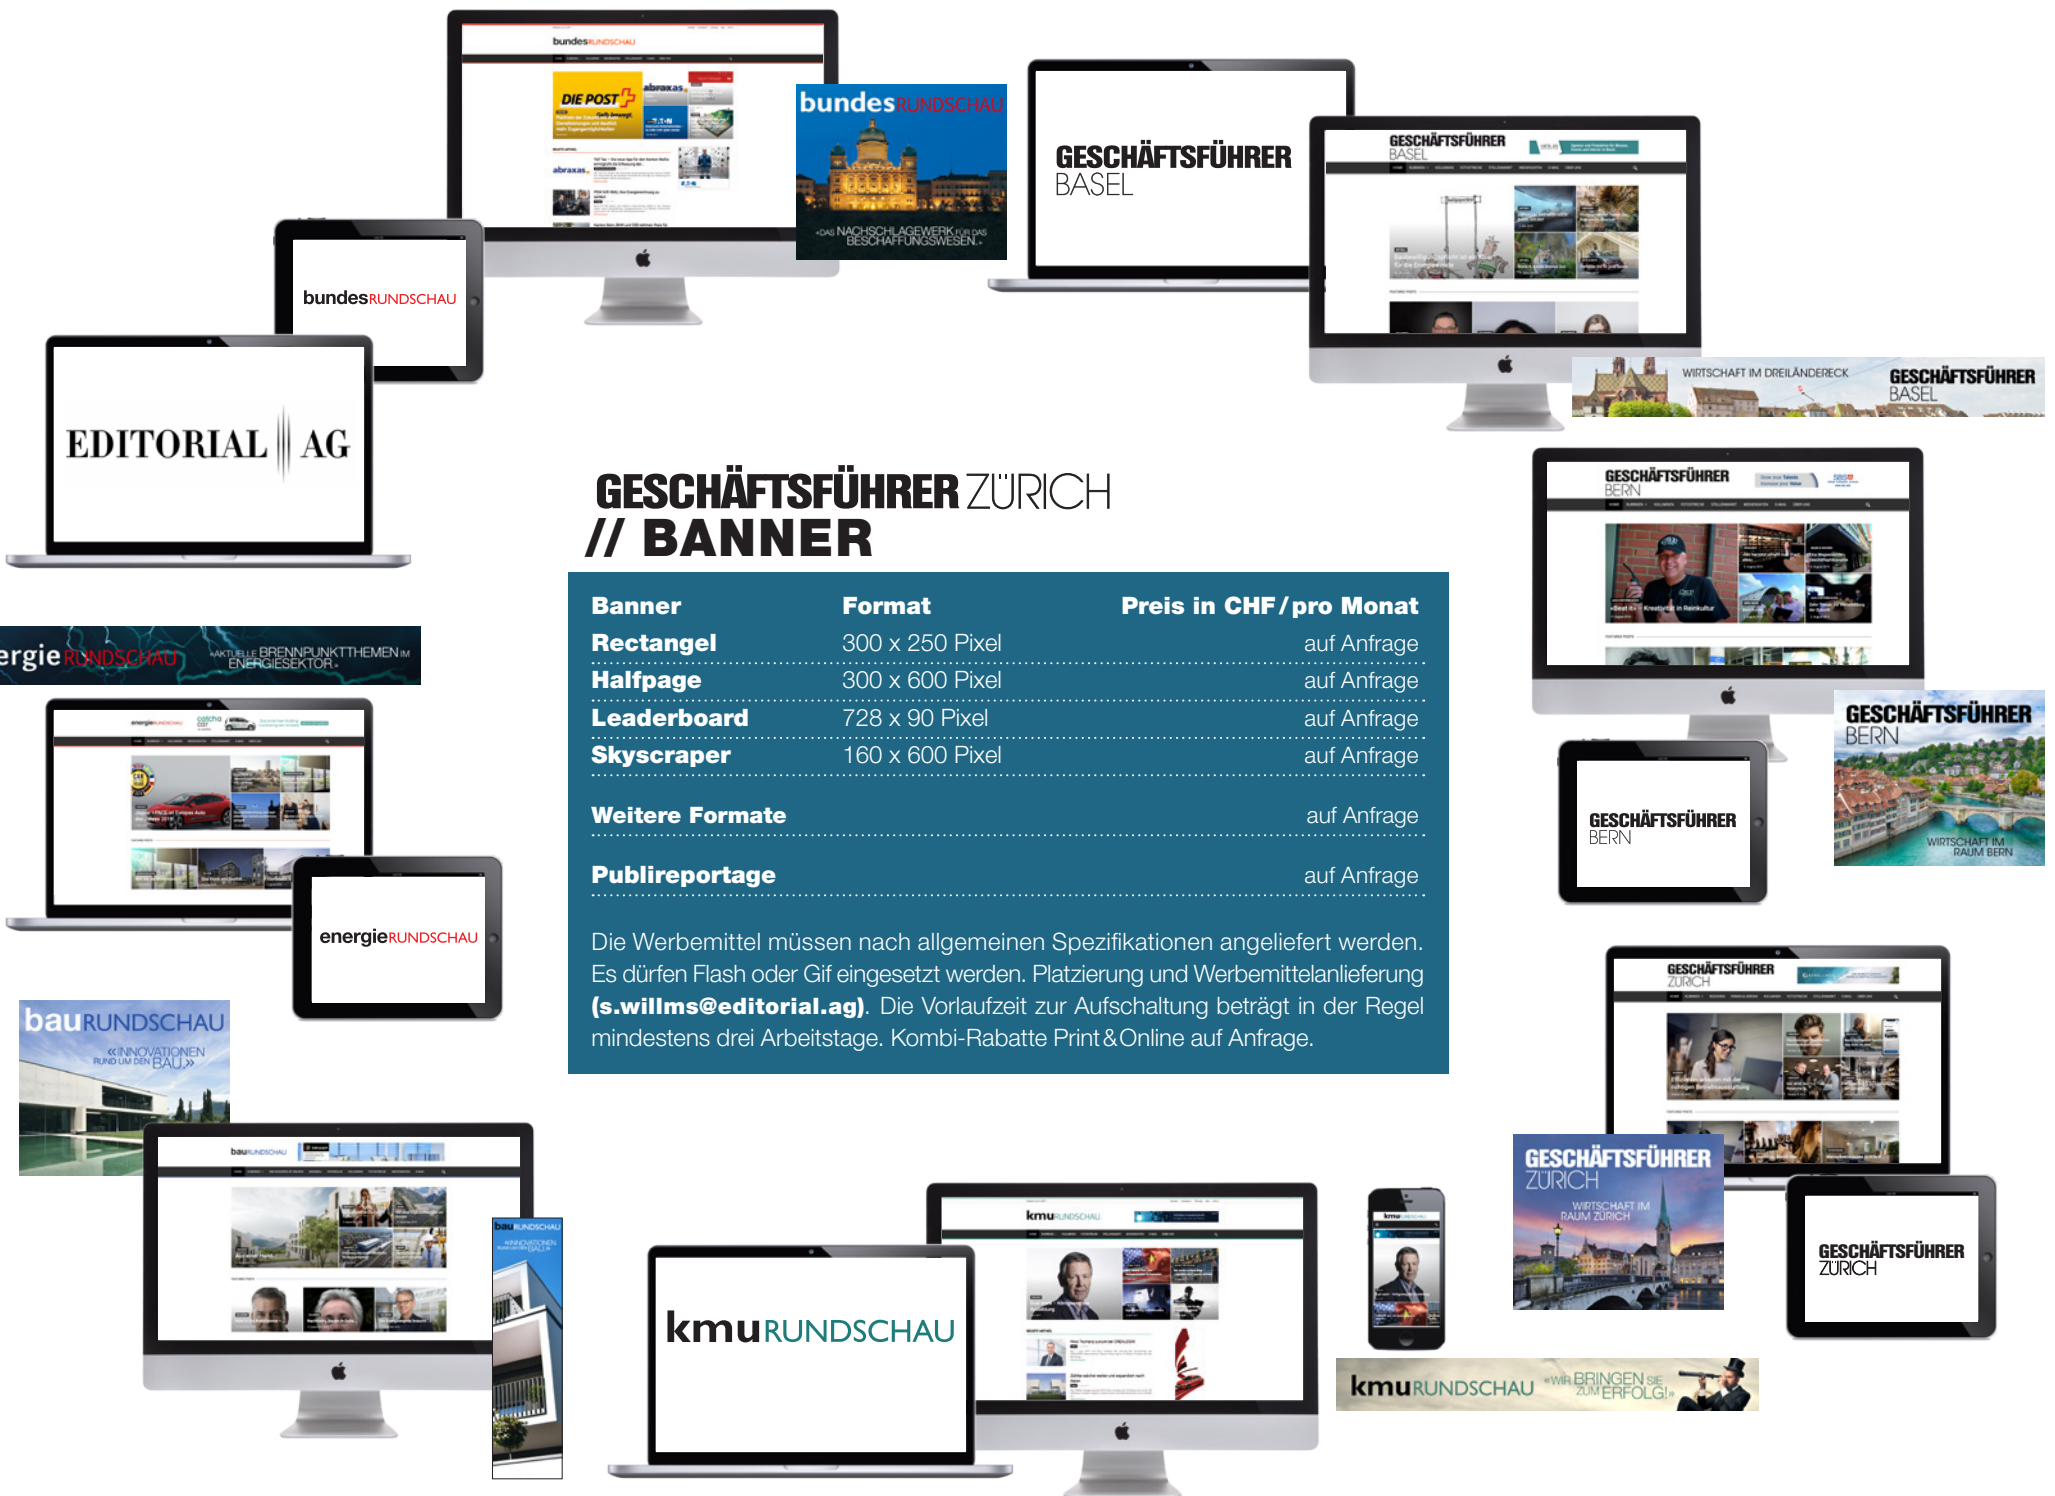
bundesRUNDSCHAU

DIE POST

abraxas

bundesRUNDSCHAU

«DAS NACHSCHLAGEWERK FÜR DAS BESCHAFFUNGSWESEN.»

GESCHÄFTSFÜHRER BASEL

GESCHÄFTSFÜHRER BASEL

bundesRUNDSCHAU

EDITORIAL AG

WIRTSCHAFT IM DREILÄNDERECK

GESCHÄFTSFÜHRER BASEL

GESCHÄFTSFÜHRER ZÜRICH
// BANNER

| Banner | Format | Preis in CHF / pro Monat |
|---|---|---|
| Rectangel | 300 x 250 Pixel | auf Anfrage |
| Halfpage | 300 x 600 Pixel | auf Anfrage |
| Leaderboard | 728 x 90 Pixel | auf Anfrage |
| Skyscraper | 160 x 600 Pixel | auf Anfrage |
| Weitere Formate | | auf Anfrage |
| Publireportage | | auf Anfrage |

Die Werbemittel müssen nach allgemeinen Spezifikationen angeliefert werden. Es dürfen Flash oder Gif eingesetzt werden. Platzierung und Werbemittelanlieferung (s.willms@editorial.ag). Die Vorlaufzeit zur Aufschaltung beträgt in der Regel mindestens drei Arbeitstage. Kombi-Rabatte Print & Online auf Anfrage.

GESCHÄFTSFÜHRER BERN

ergieRUNDSCHAU «AKTUELLE BRENNPUNKTTHEMEN IM ENERGIESEKTOR»

GESCHÄFTSFÜHRER BERN

WIRTSCHAFT IM RAUM BERN

GESCHÄFTSFÜHRER BERN

energieRUNDSCHAU

energieRUNDSCHAU

GESCHÄFTSFÜHRER ZÜRICH

bauRUNDSCHAU «INNOVATIONEN RUND UM DEN BAU»

bauRUNDSCHAU

bauRUNDSCHAU

kmuRUNDSCHAU

kmuRUNDSCHAU

GESCHÄFTSFÜHRER ZÜRICH

WIRTSCHAFT IM RAUM ZÜRICH

GESCHÄFTSFÜHRER ZÜRICH

kmuRUNDSCHAU «WIR BRINGEN SIE ZUM ERFOLG!»